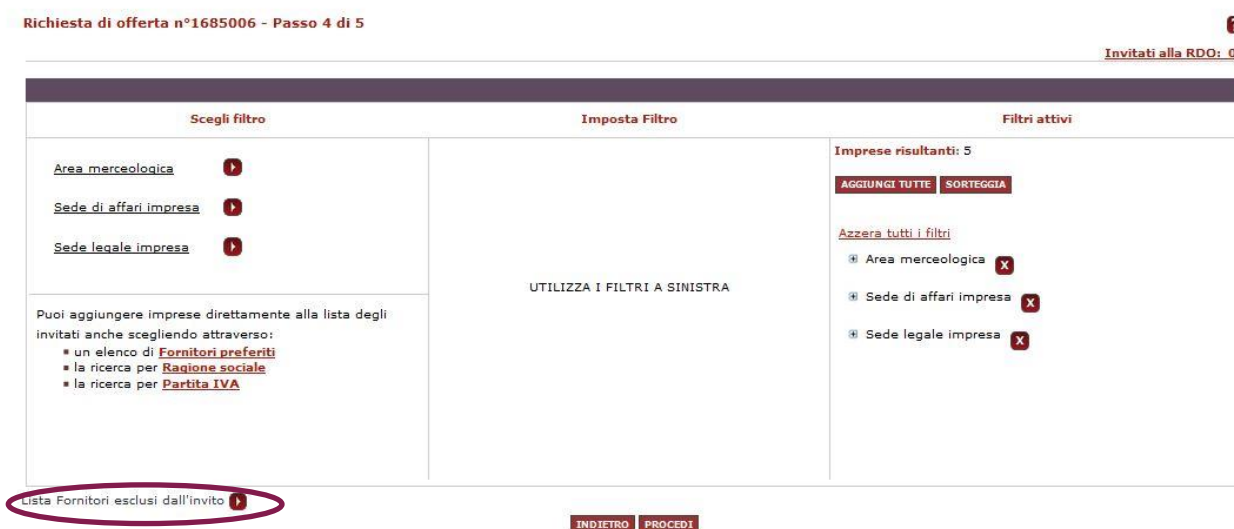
Richiesta di offerta n°1685006 - Passo 4 di 5

Invitati alla RDO: 0

| Scegli filtro | Imposta Filtro | Filtri attivi |
|---|---|---|
| Area merceologica<br>Sede di affari impresa<br>Sede legale impresa<br><br>Puoi aggiungere imprese direttamente alla lista degli invitati anche scegliendo attraverso:<br>• un elenco di Fornitori preferiti<br>• la ricerca per Ragione sociale<br>• la ricerca per Partita IVA | UTILIZZA I FILTRI A SINISTRA | Imprese risultanti: 5<br>AGGIUNGI TUTTE SORTEGGIA<br><br>Azzera tutti i filtri<br>Area merceologica X<br>Sede di affari impresa X<br>Sede legale impresa X |

Lista Fornitori esclusi dall'invito

INDIETRO PROCEDI